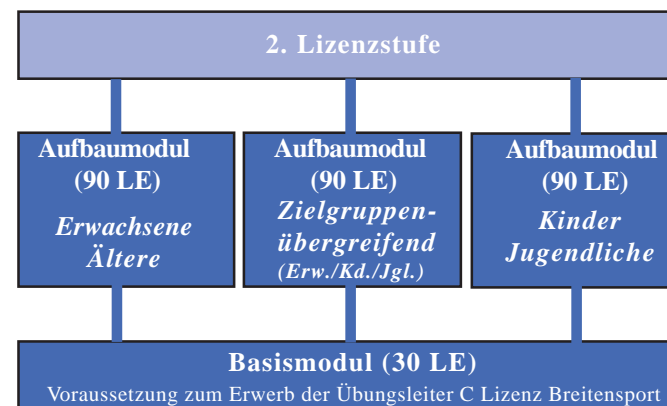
2. Lizenzstufe

Aufbaumodul (90 LE)
Erwachsene Ältere

Aufbaumodul (90 LE)
Zielgruppenübergreifend
(Erw./Kd./Jgl.)

Aufbaumodul (90 LE)
Kinder Jugendliche

Basismodul (30 LE)
Voraussetzung zum Erwerb der Übungsleiter C Lizenz Breitensport